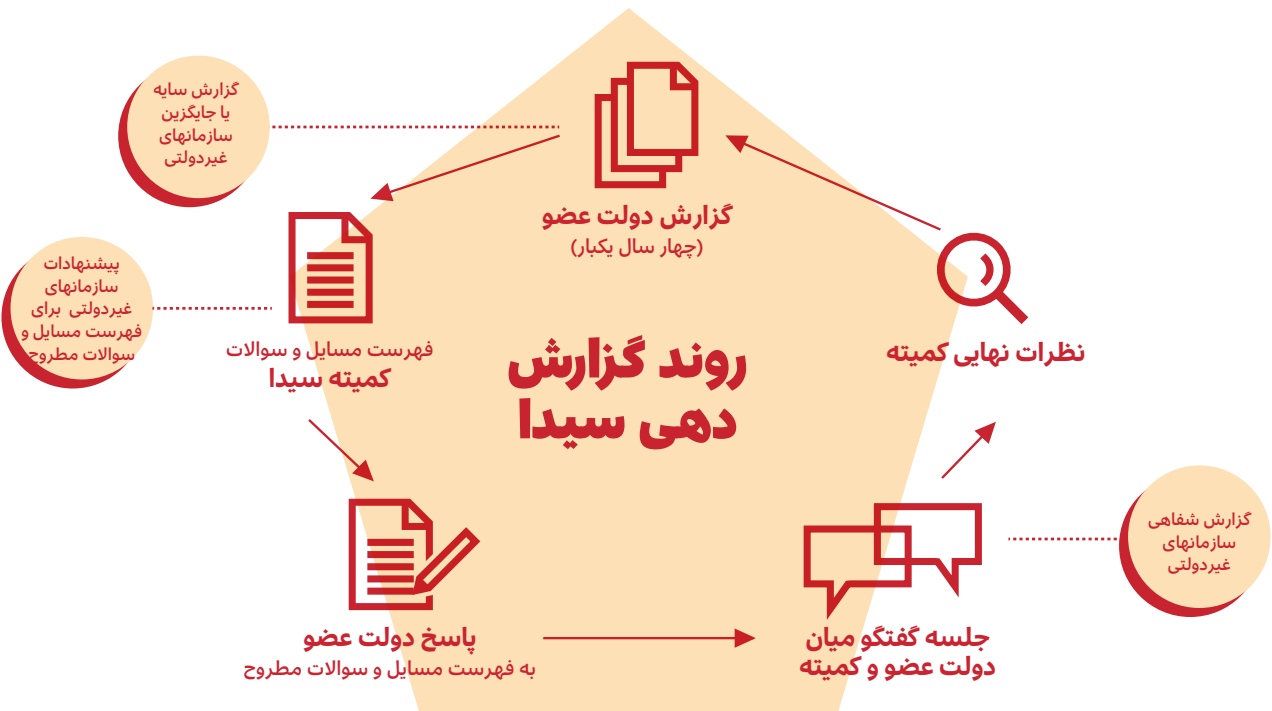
گزارش سایه
یا جایگزین
سازمانهای
غیردولتی

گزارش دولت عضو
(چهار سال یکبار)

پیشنهادات
سازمانهای
غیردولتی برای
فهرست مسایل و
سوالات مطروح

فهرست مسایل و سوالات
کمیته سیدا

روند گزارش
دهی سیدا

نظرات نهایی کمیته

گزارش شفاهی
سازمانهای
غیردولتی

پاسخ دولت عضو
به فهرست مسایل و سوالات مطروح

جلسه گفتگو میان
دولت عضو و کمیته